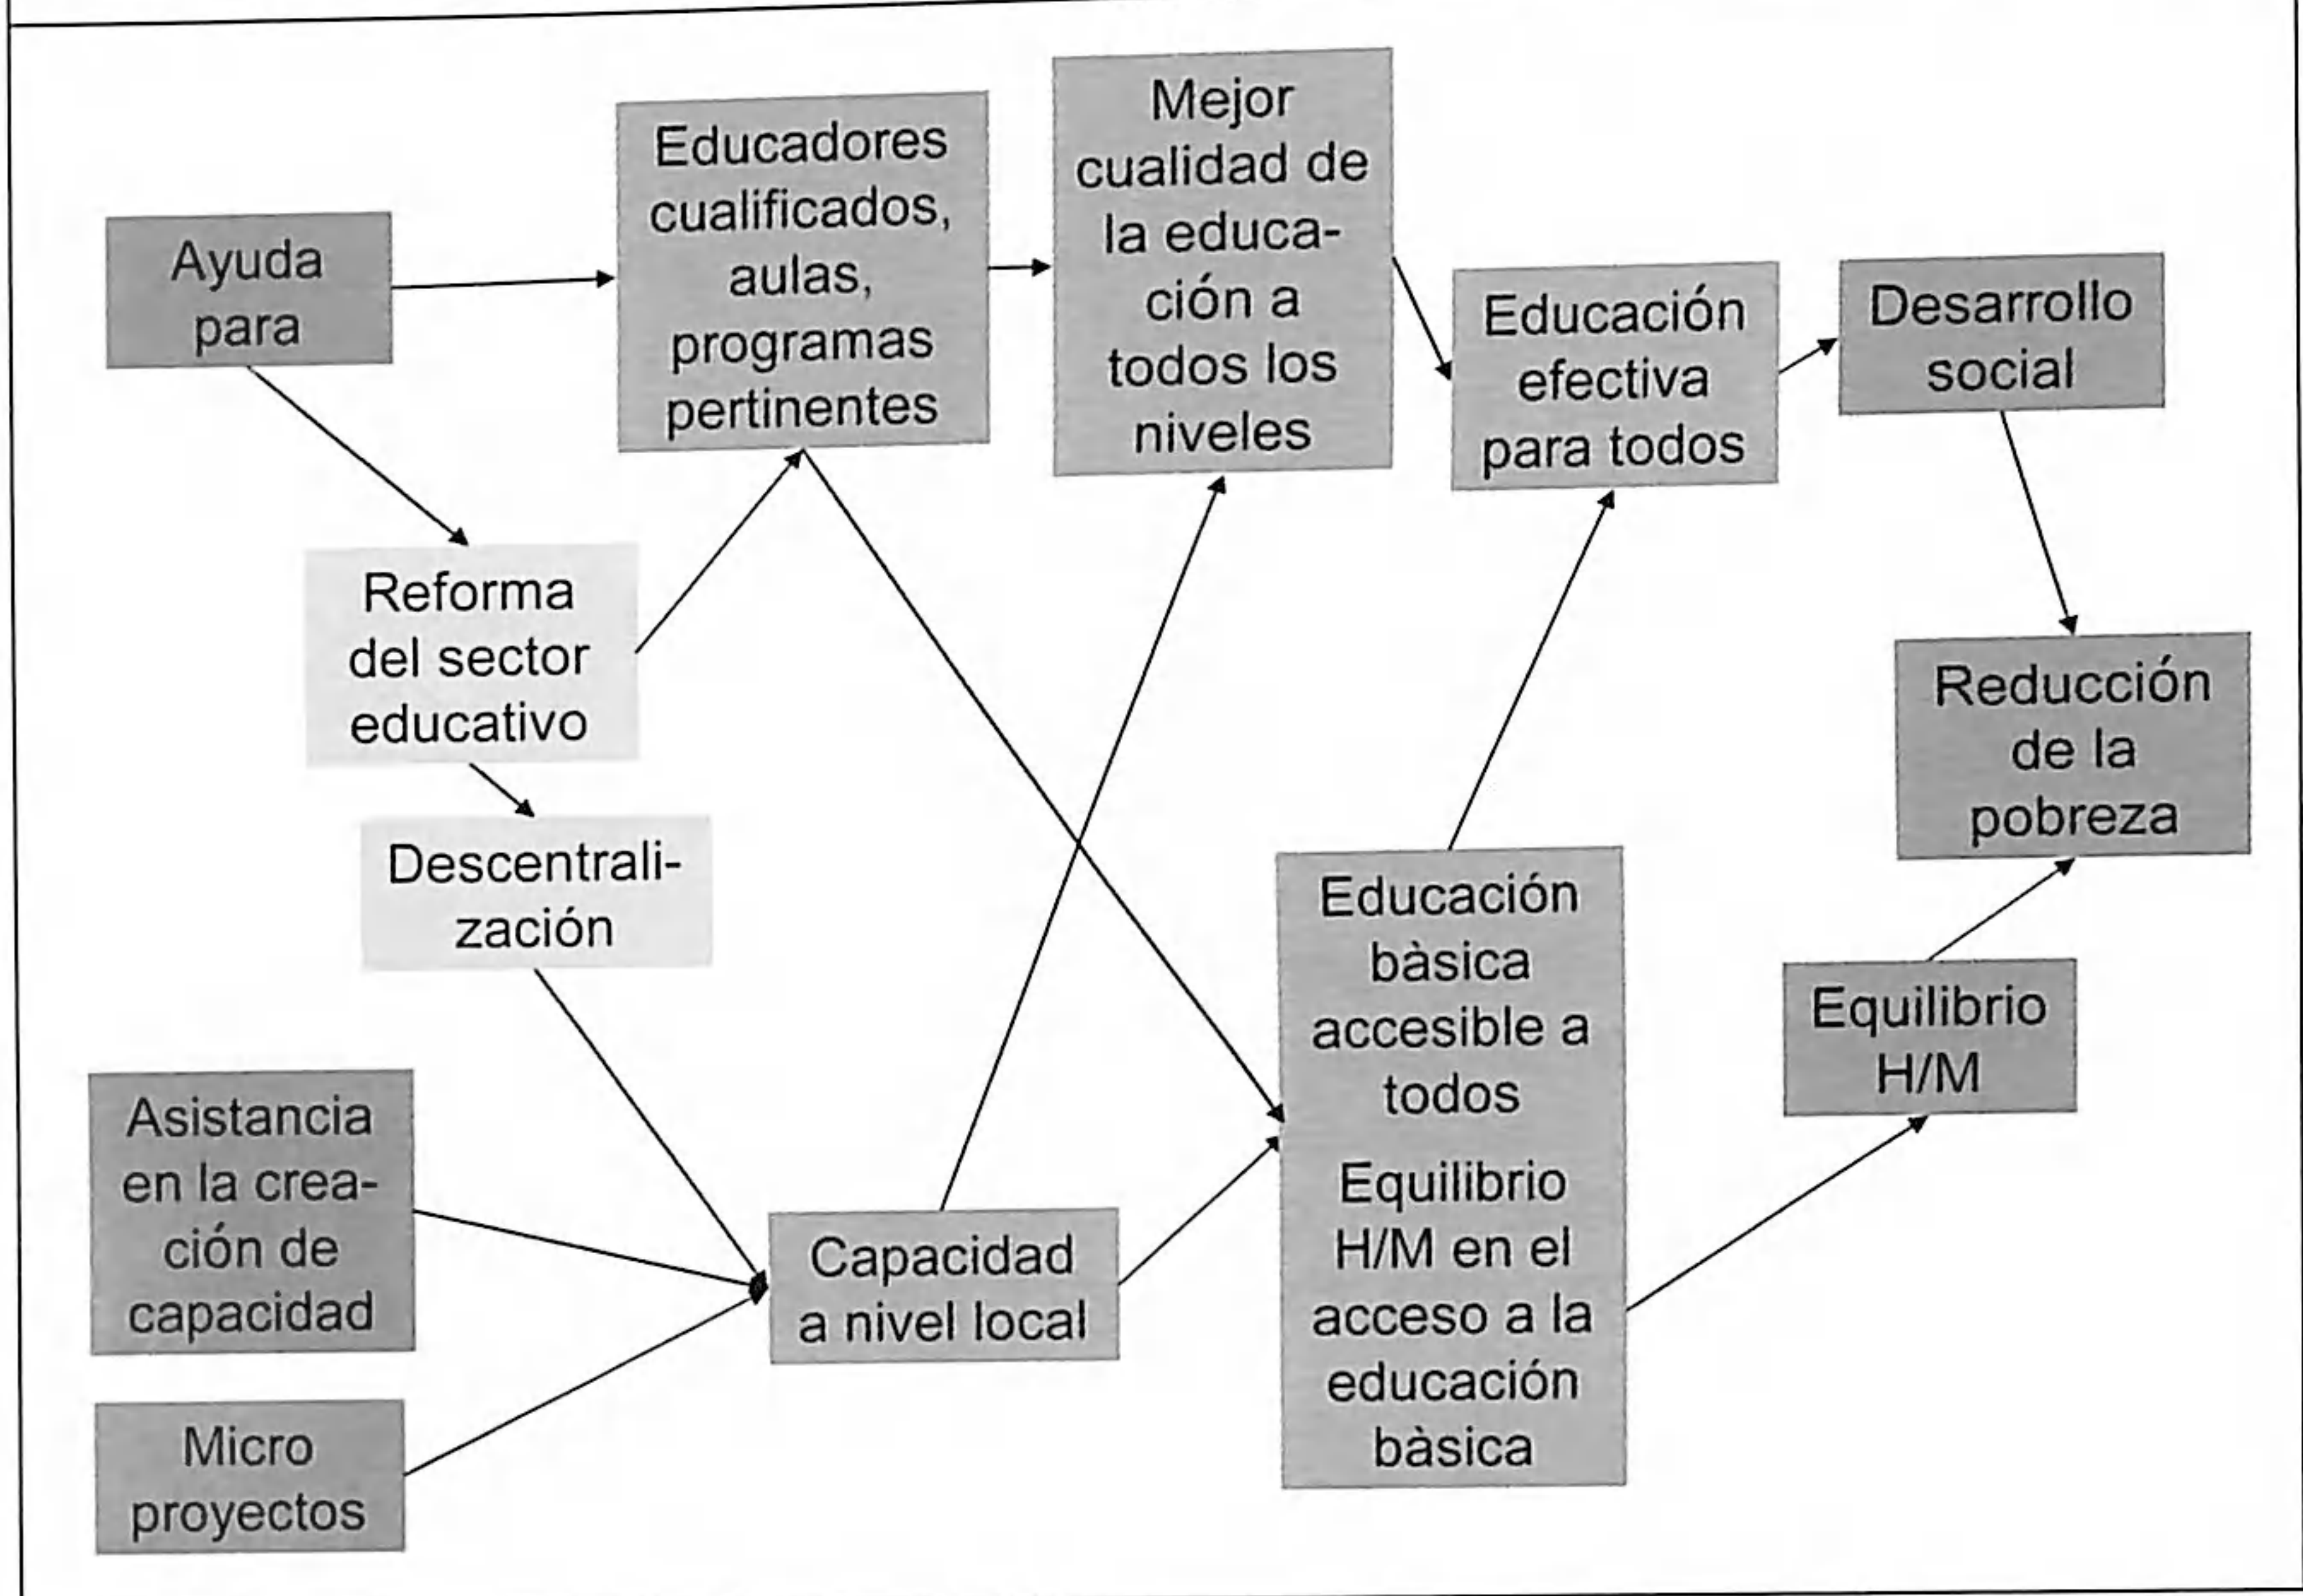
Ayuda para

Educadores cualificados, aulas, programas pertinentes

Mejor cualidad de la educación a todos los niveles

Educación efectiva para todos

Desarrollo social

Reforma del sector educativo

Descentralización

Reducción de la pobreza

Educación bàsica accesible a todos

Equilibrio H/M en el acceso a la educación bàsica

Equilibrio H/M

Asistencia en la creación de capacidad

Capacidad a nivel local

Micro proyectos